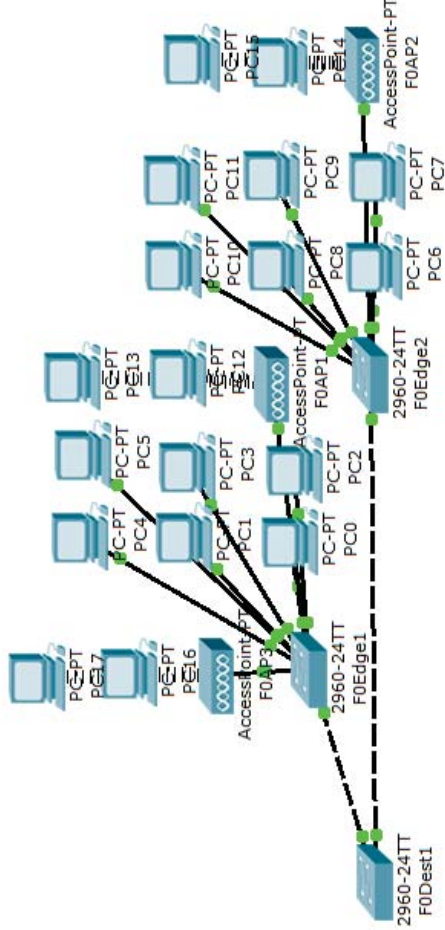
AccessPoint-PT
F0AP2
PC-PT
PC15
PC-PT
PC14
PC-PT
PC11
PC-PT
PC9
PC-PT
PC7
PC-PT
PC10
PC-PT
PC8
PC-PT
PC6
PC-PT
PC13
PC-PT
PC12
AccessPoint-PT
F0AP1
2960-24TT
F0Edge2
PC-PT
PC5
PC-PT
PC3
PC-PT
PC2
PC-PT
PC4
PC-PT
PC1
PC-PT
PC0
PC-PT
PC17
PC-PT
PC16
AccessPoint-PT
F0AP3
2960-24TT
F0Edge1
2960-24TT
F0Dest1